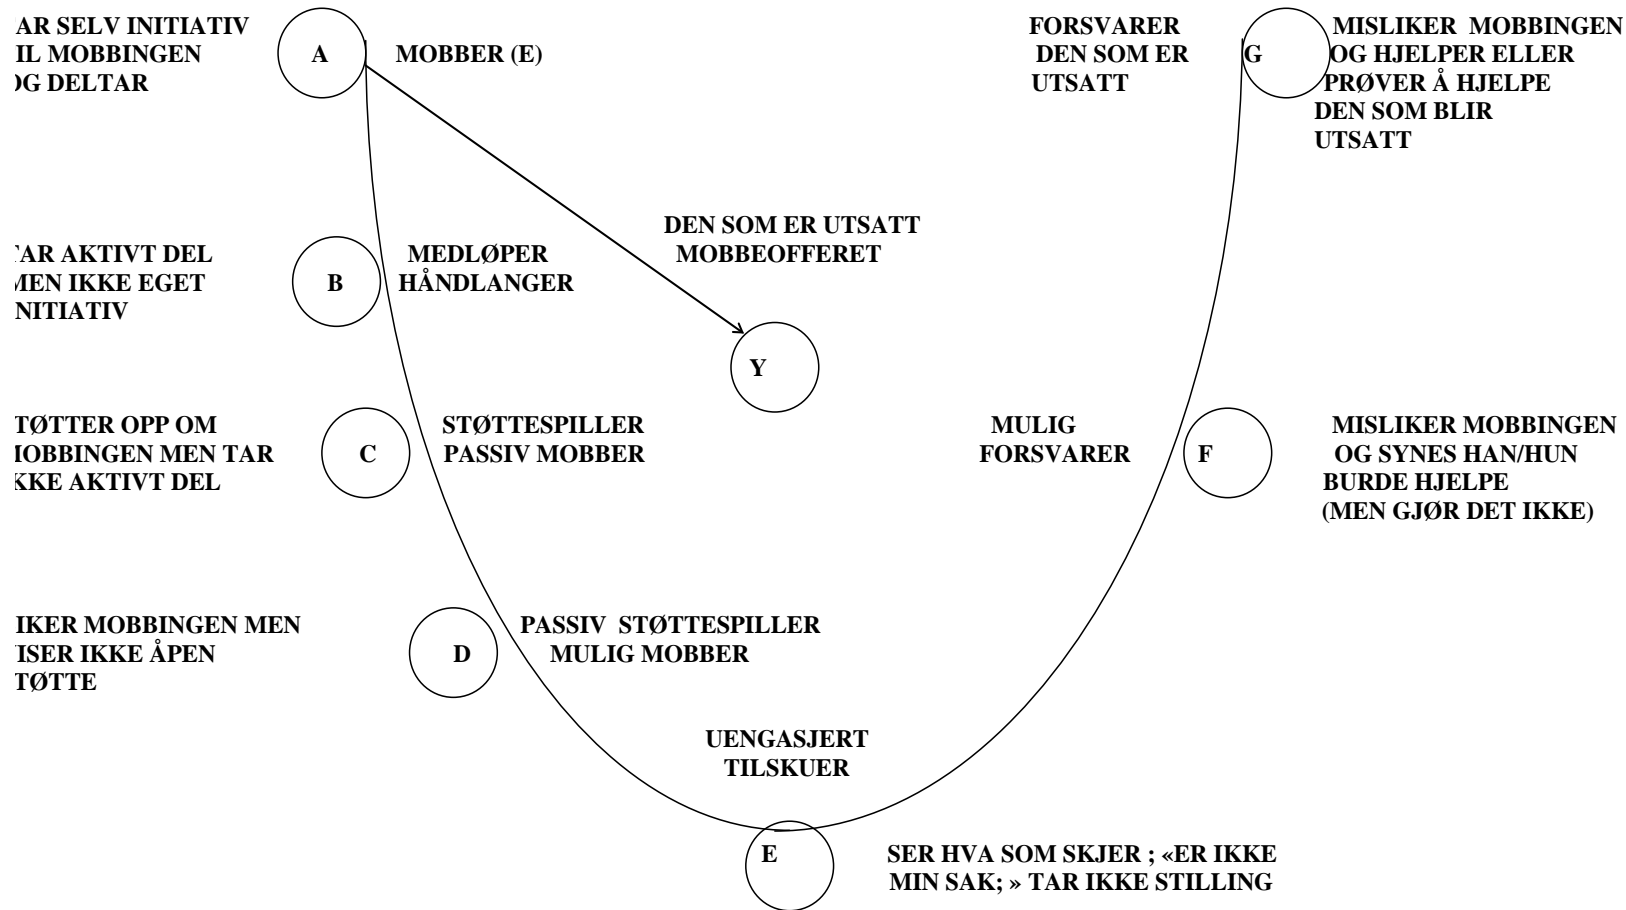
AR SELV INITIATIV
IL MOBBINGEN
OG DELTAR

A

MOBBER (E)

FORSVARER
DEN SOM ER
UTSATT

G

MISLIKER MOBBINGEN
OG HJELPER ELLER
PRØVER Å HJELPE
DEN SOM BLIR
UTSATT

DEN SOM ER UTSATT
MOBBEOFFERET

AR AKTIVT DEL
MEN IKKE EGET
NITIATIV

B

MEDLØPER
HÅNDLANGER

Y

TØTTER OPP OM
IOBBINGEN MEN TAR
KKE AKTIVT DEL

C

STØTTESPILLER
PASSIV MOBBER

MULIG
FORSVARER

F

MISLIKER MOBBINGEN
OG SYNES HAN/HUN
BURDE HJELPE
(MEN GJØR DET IKKE)

IKER MOBBINGEN MEN
ISER IKKE ÅPEN
TØTTE

D

PASSIV STØTTESPILLER
MULIG MOBBER

UENGASJERT
TILSKUER

E

SER HVA SOM SKJER ; «ER IKKE
MIN SAK; » TAR IKKE STILLING